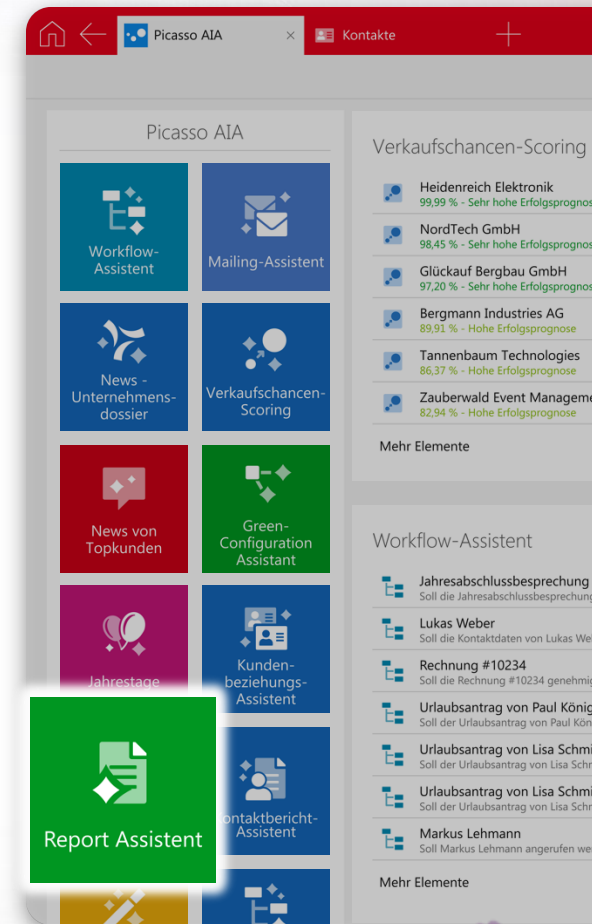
Picasso AIA ×
Kontakte

Picasso AIA

Workflow-Assistent

Mailing-Assistent

News - Unternehmensdossier

Verkaufschancen-Scoring

News von Topkunden

Green-Configuration Assistant

Jahrestage

Kundenbeziehungs-Assistent

Report Assistent

ontaktbericht-Assistent

Verkaufschancen-Scoring

Heidenreich Elektronik
99,99 % - Sehr hohe Erfolgsprognos

NordTech GmbH
98,45 % - Sehr hohe Erfolgsprognos

Glückauf Bergbau GmbH
97,20 % - Sehr hohe Erfolgsprognos

Bergmann Industries AG
89,91 % - Hohe Erfolgsprognose

Tannenbaum Technologies
86,37 % - Hohe Erfolgsprognose

Zauberwald Event Manageme
82,94 % - Hohe Erfolgsprognose

Mehr Elemente

Workflow-Assistent

Jahresabschlussbesprechung
Soll die Jahresabschlussbesprechung

Lukas Weber
Soll die Kontaktdaten von Lukas We

Rechnung #10234
Soll die Rechnung #10234 genehmig

Urlaubsantrag von Paul König
Soll der Urlaubsantrag von Paul Kön

Urlaubsantrag von Lisa Schmi
Soll der Urlaubsantrag von Lisa Schm

Urlaubsantrag von Lisa Schmi
Soll der Urlaubsantrag von Lisa Schm

Markus Lehmann
Soll Markus Lehmann angerufen we

Mehr Elemente